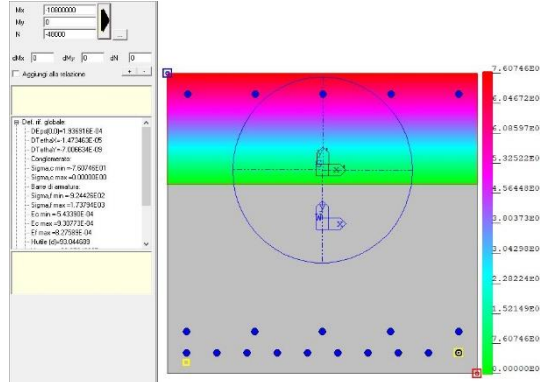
Mx -10000000
My 0
N -48000
...
dMx 0 dMy 0 dN 0
Aggiungi alla relazione
+ -
Def. rif. globale
DEps(0,0)=1.936916E-04
DTethaX=-1.473463E-05
DTethaY=-7.006634E-09
Conglomerato
Sigma,c min =-7.60746E01
Sigma,c max =0.00000E00
Barre di armatura
Sigma,f min =-9.24426E02
Sigma,f max =-1.73794E03
Ec min =5.43380E-04
Ec max =0.00771E-04
Ef max =8.27589E-04
Hutile (d)=60.044600
7.60746E0
6.84672E0
6.08597E0
5.32522E0
4.56448E0
3.80373E0
3.04298E0
2.28224E0
1.52149E0
7.60746E0
0.00000E0